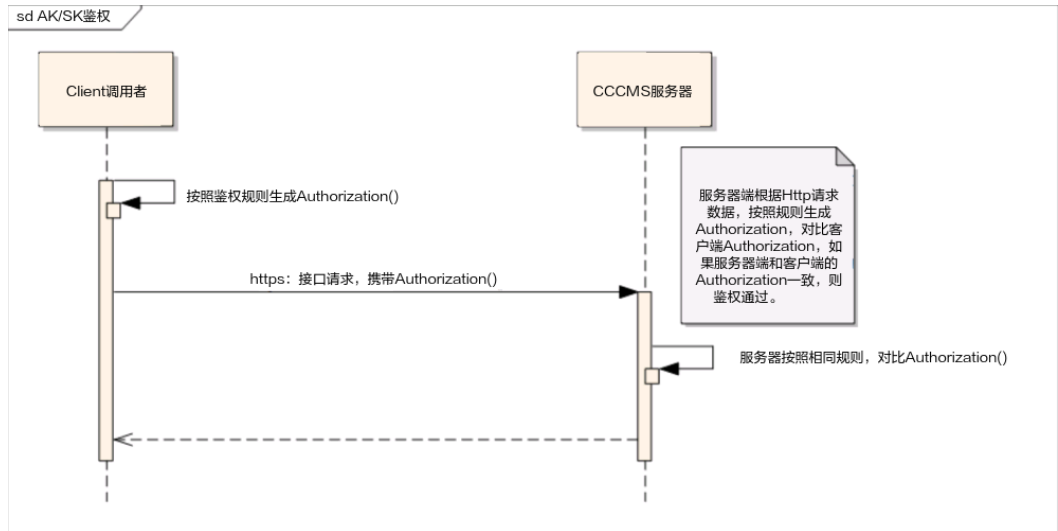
sd AK/SK鉴权

Client调用者

CCCMS服务器

服务器端根据Http请求数据，按照规则生成Authorization，对比客户端Authorization，如果服务器端和客户端的Authorization一致，则鉴权通过。

按照鉴权规则生成Authorization()

https：接口请求，携带Authorization()

服务器按照相同规则，对比Authorization()